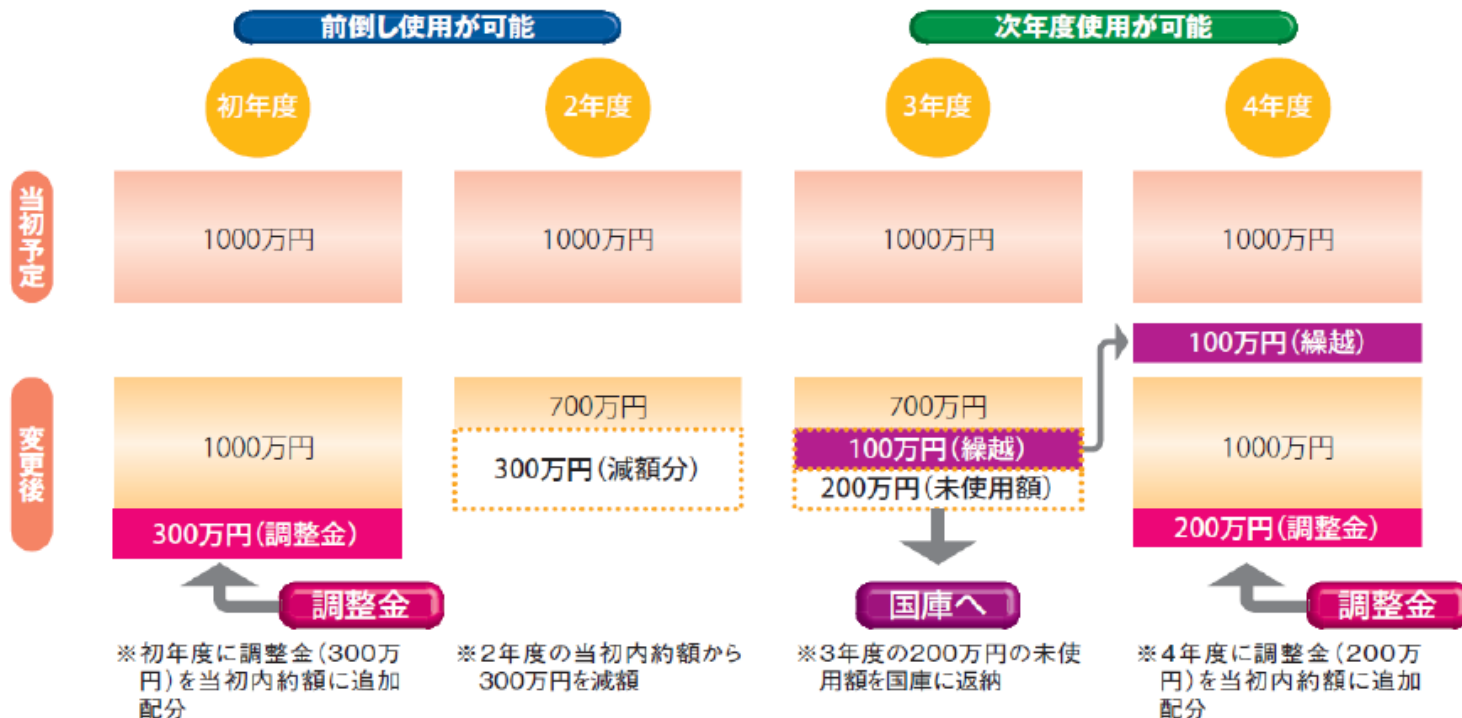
前倒し使用が可能

次年度使用が可能

初年度

2年度

3年度

4年度

当初予定

1000万円

1000万円

1000万円

1000万円

100万円(繰越)

変更後

1000万円

300万円(調整金)

700万円

300万円(減額分)

700万円

100万円(繰越)

200万円(未使用額)

1000万円

200万円(調整金)

調整金

国庫へ

調整金

※初年度に調整金(300万円)を当初内約額に追加配分

※2年度の当初内約額から300万円を減額

※3年度の200万円の未使用額を国庫に返納

※4年度に調整金(200万円)を当初内約額に追加配分